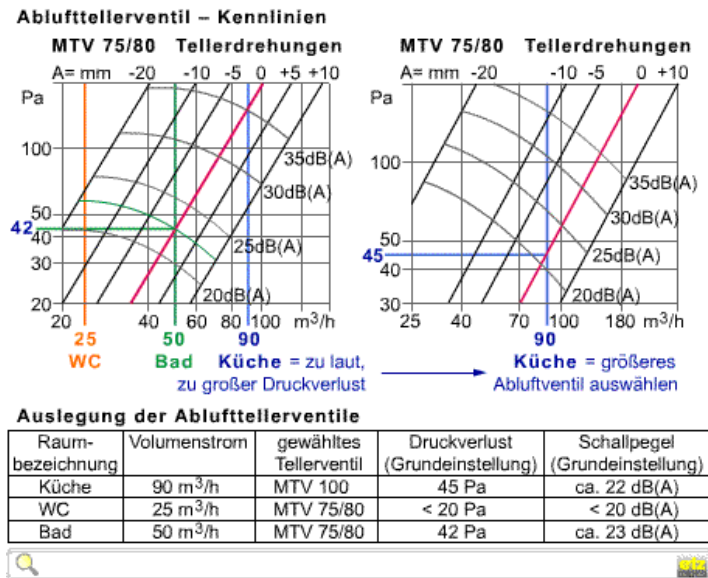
Ablufttellerventil – Kennlinien

MTV 75/80 Tellerdrehungen

A= mm -20 -10 -5 0 +5 +10

Pa

100

50

42

40

30

20

35dB(A)

30dB(A)

25dB(A)

20dB(A)

20 40 60 80 100 m$^3$/h

25 50 90

WC Bad **Küche** = zu laut, zu großer Druckverlust

MTV 75/80 Tellerdrehungen

A= mm -20 -10 -5 0 +10

Pa

100

50

45

40

30

20

35dB(A)

30dB(A)

25dB(A)

20dB(A)

25 40 70 100 180 m$^3$/h

90

**Küche** = größeres Abluftventil auswählen

Auslegung der Ablufttellerventile

| Raum-bezeichnung | Volumenstrom | gewähltes Tellerventil | Druckverlust (Grundeinstellung) | Schallpegel (Grundeinstellung) |
|---|---|---|---|---|
| Küche | 90 m$^3$/h | MTV 100 | 45 Pa | ca. 22 dB(A) |
| WC | 25 m$^3$/h | MTV 75/80 | < 20 Pa | < 20 dB(A) |
| Bad | 50 m$^3$/h | MTV 75/80 | 42 Pa | ca. 23 dB(A) |